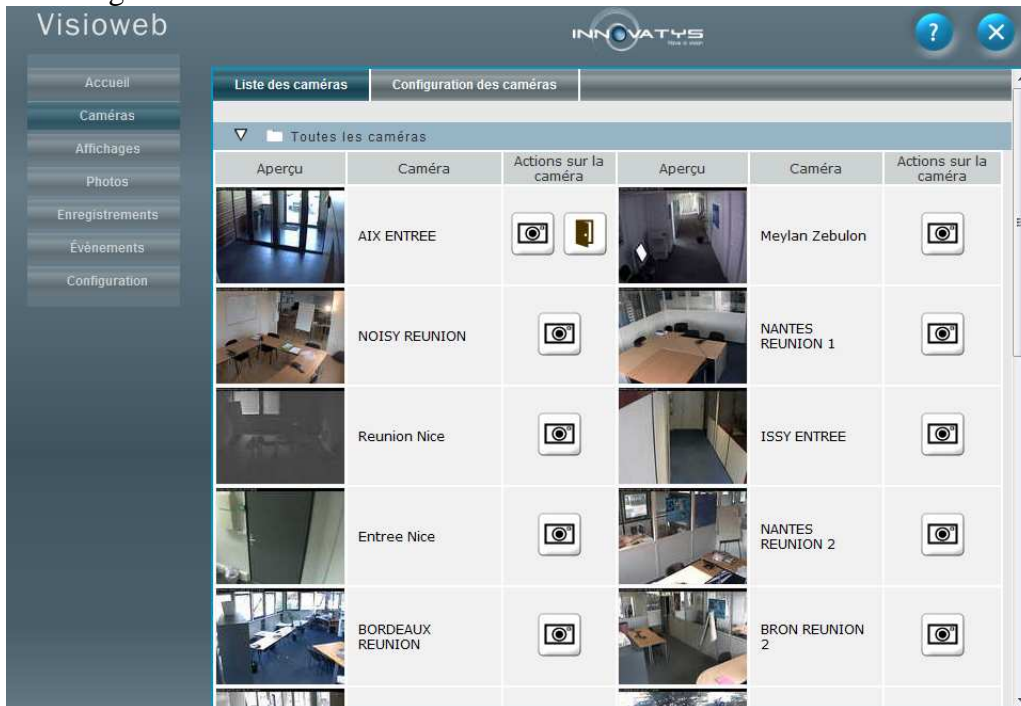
Visioweb

INNOVATYS

?

Accueil
Caméras
Affichages
Photos
Enregistrements
Événements
Configuration

Liste des caméras | Configuration des caméras

Toutes les caméras

| Aperçu | Caméra | Actions sur la caméra | Aperçu | Caméra | Actions sur la caméra |
|---|---|---|---|---|---|
| | AIX ENTREE | | | Meylan Zebulon | |
| | NOISY REUNION | | | NANTES REUNION 1 | |
| | Reunion Nice | | | ISSY ENTREE | |
| | Entree Nice | | | NANTES REUNION 2 | |
| | BORDEAUX REUNION | | | BRON REUNION 2 | |